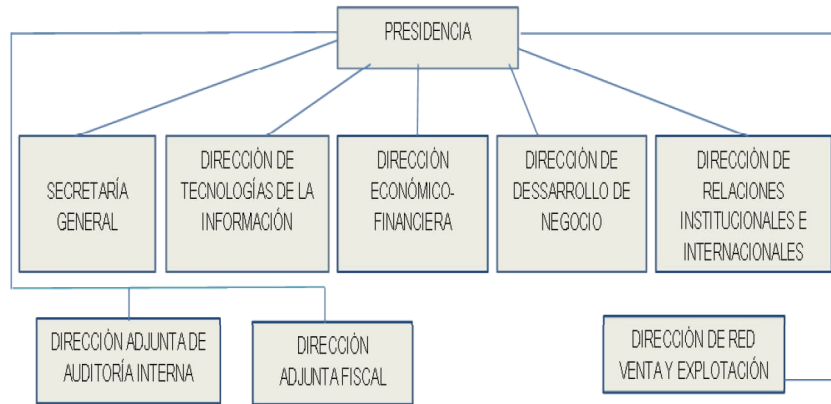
PRESIDENCIA

SECRETARÍA GENERAL

DIRECCIÓN DE TECNOLOGÍAS DE LA INFORMACIÓN

DIRECCIÓN ECONÓMICO-FINANCIERA

DIRECCIÓN DE DESSARROLLO DE NEGOCIO

DIRECCIÓN DE RELACIONES INSTITUCIONALES E INTERNACIONALES

DIRECCIÓN ADJUNTA DE AUDITORÍA INTERNA

DIRECCIÓN ADJUNTA FISCAL

DIRECCIÓN DE RED VENTA Y EXPLOTACIÓN